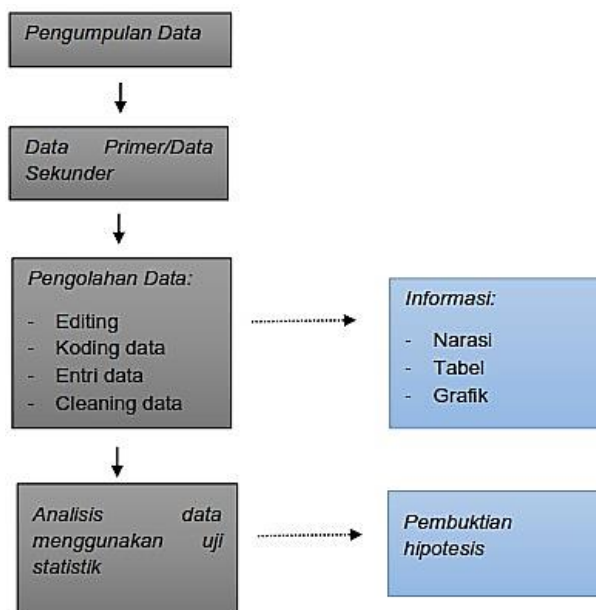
Pengumpulan Data

Data Primer/Data Sekunder

Pengolahan Data:
- Editing
- Koding data
- Entri data
- Cleaning data

Informasi:
- Narasi
- Tabel
- Grafik

Analisis data menggunakan uji statistik

Pembuktian hipotesis